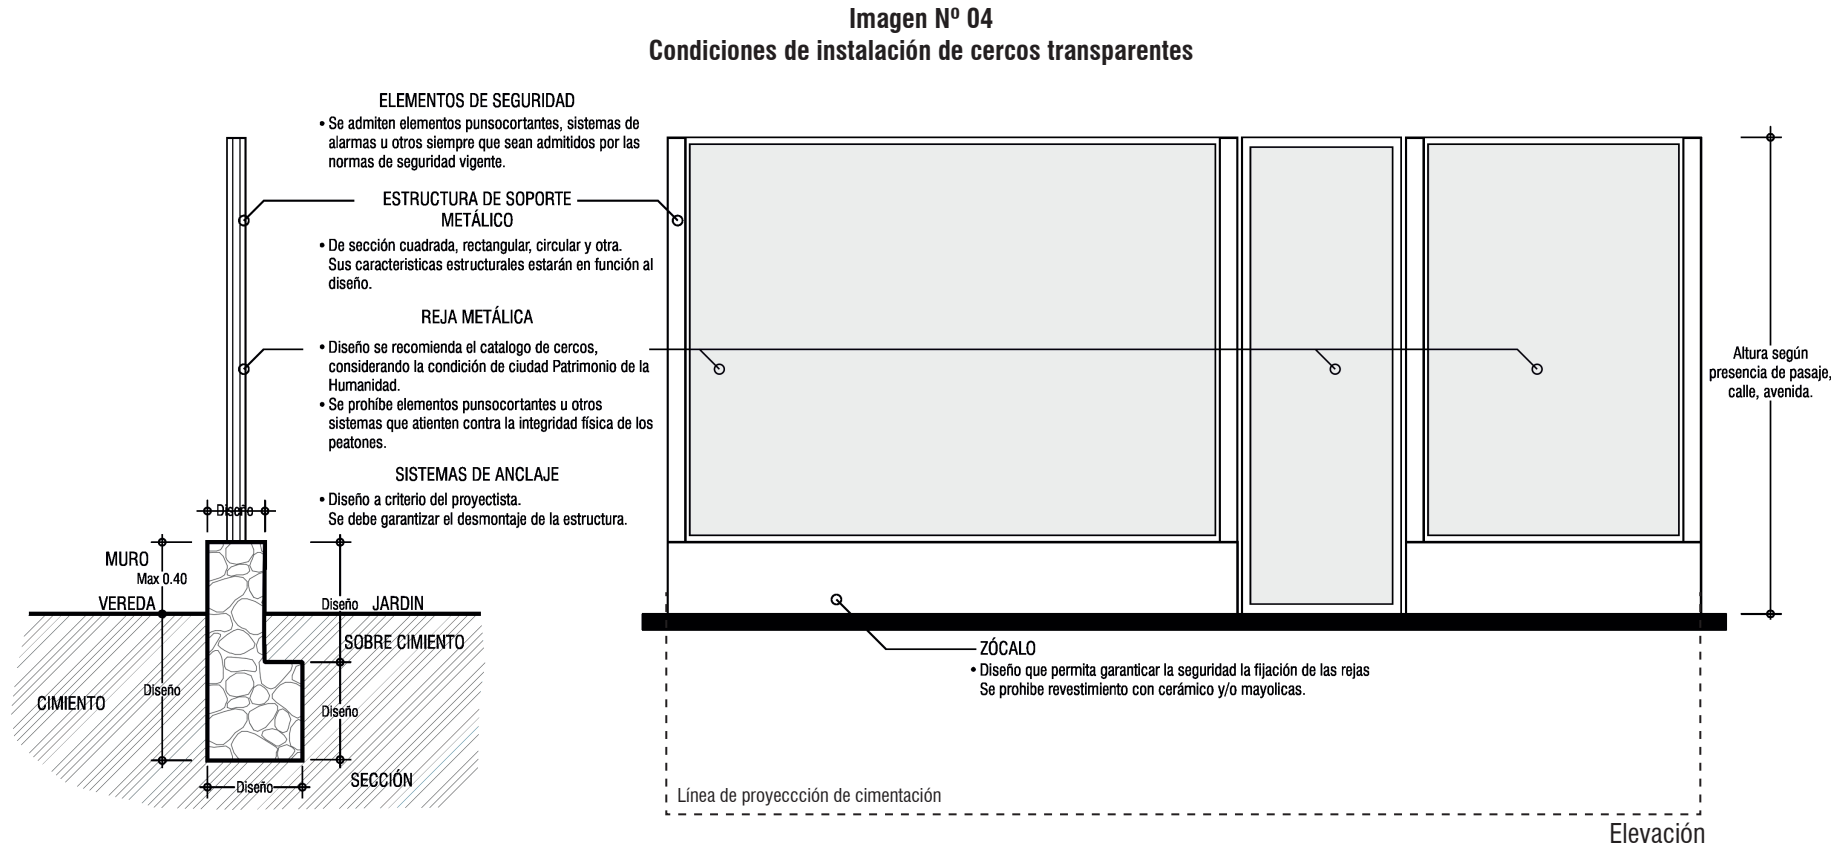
Imagen Nº 04
Condiciones de instalación de cercos transparentes

ELEMENTOS DE SEGURIDAD
• Se admiten elementos punsocortantes, sistemas de alarmas u otros siempre que sean admitidos por las normas de seguridad vigente.

ESTRUCTURA DE SOPORTE METÁLICO
• De sección cuadrada, rectangular, circular y otra. Sus caracteristicas estructurales estarán en función al diseño.

REJA METÁLICA
• Diseño se recomienda el catalogo de cercos, considerando la condición de ciudad Patrimonio de la Humanidad.
• Se prohíbe elementos punsocortantes u otros sistemas que atienten contra la integridad física de los peatones.

SISTEMAS DE ANCLAJE
• Diseño a criterio del proyectista. Se debe garantizar el desmontaje de la estructura.

Diseño
MURO
Max 0.40
VEREDA
Diseño
JARDIN
SOBRE CIMIENTO
CIMIENTO
Diseño
Diseño
Diseño
SECCIÓN

Altura según presencia de pasaje, calle, avenida.

ZÓCALO
• Diseño que permita garanticar la seguridad la fijación de las rejas
Se prohibe revestimiento con cerámico y/o mayolicas.

Línea de proyeccción de cimentación

Elevación